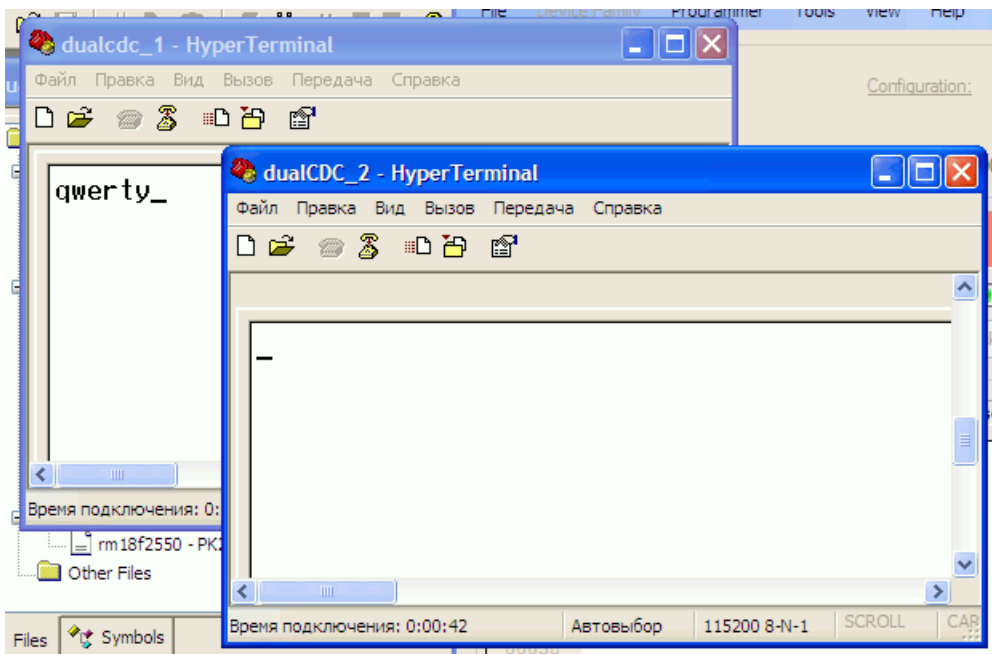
File Device Family Programmer Tools View Help

Configuration:

dualcdc_1 - HyperTerminal

Файл Правка Вид Вызов Передача Справка

qwerty_

Время подключения: 0:

rm18f2550 - PK

Other Files

Files Symbols

dualCDC_2 - HyperTerminal

Файл Правка Вид Вызов Передача Справка

_

Время подключения: 0:00:42 Автовыбор 115200 8-N-1 SCROLL CAP